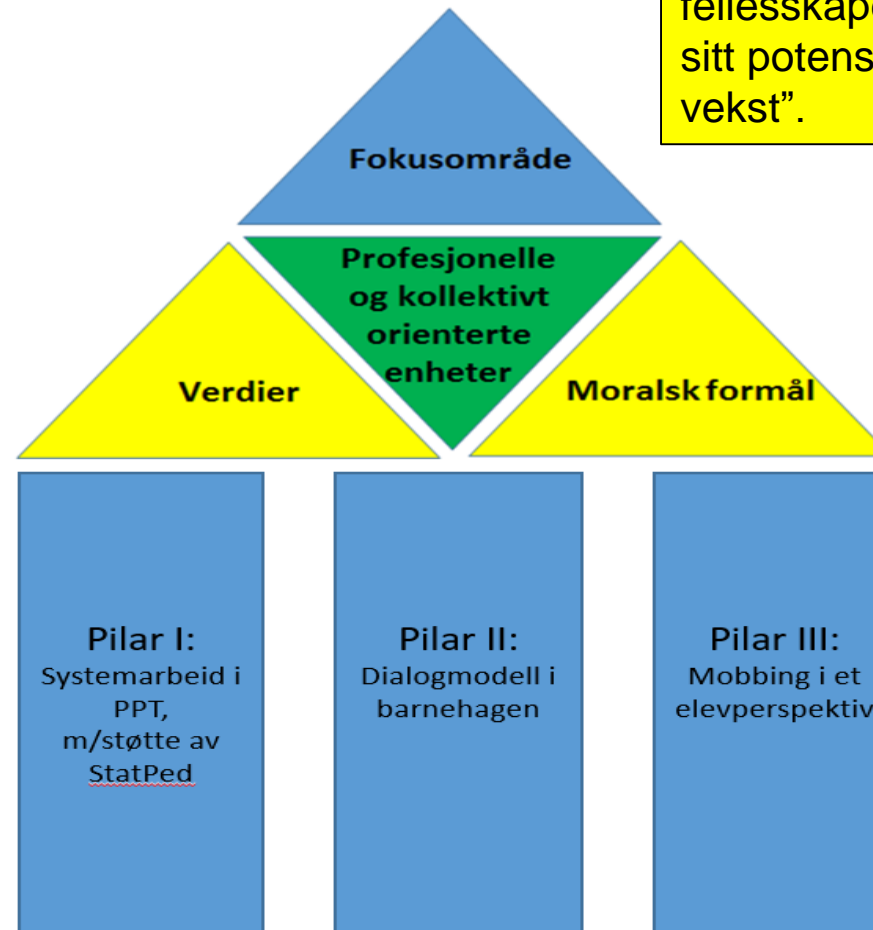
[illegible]fellesskape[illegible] sitt potens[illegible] vekst".

Fokusområde

Profesjonelle og kollektivt orienterte enheter

Verdier

Moralsk formål

Pilar I:
Systemarbeid i PPT, m/støtte av StatPed

Pilar II:
Dialogmodell i barnehagen

Pilar III:
Mobbing i et elevperspektiv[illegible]